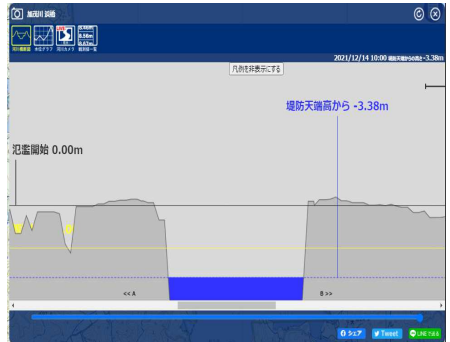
加古川 浜ノ宮

河川断面図 水位グラフ 河川カメラ 観測値一覧

2021/12/14 10:00 堤防天端高からの高さ -3.38m

凡例を非表示にする

堤防天端高から -3.38m

氾濫開始 0.00m

<< A

B >>

シェア Tweet LINEで送る